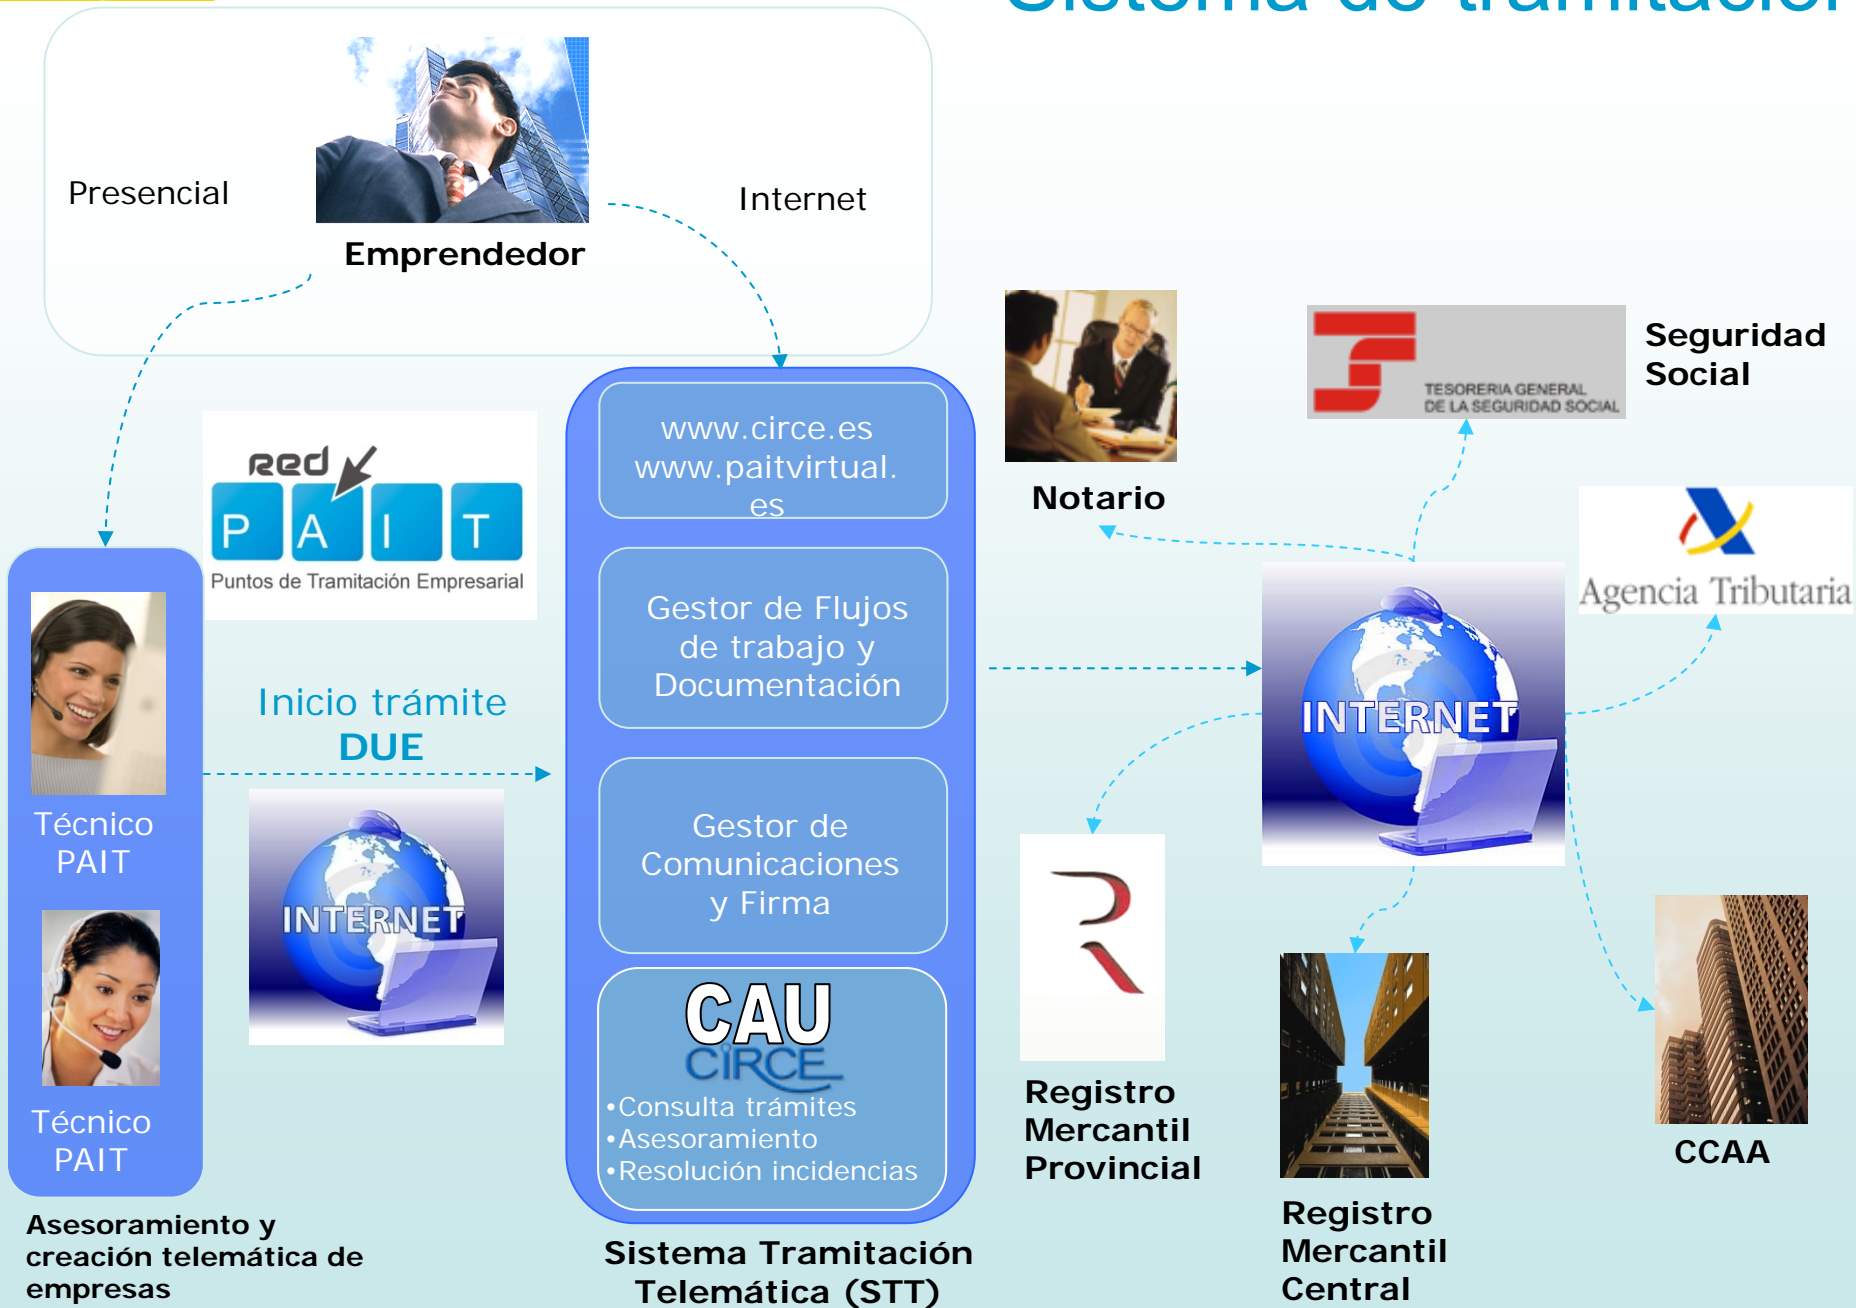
Sistema de tramitación

Presencial

Emprendedor

Internet

red PAIT
Puntos de Tramitación Empresarial

www.circe.es
www.paitvirtual.es

Gestor de Flujos de trabajo y Documentación

Gestor de Comunicaciones y Firma

CAU
CIRCE
•Consulta trámites
•Asesoramiento
•Resolución incidencias

Sistema Tramitación Telemática (STT)

Inicio trámite
DUE

INTERNET

Técnico PAIT

Técnico PAIT

Asesoramiento y creación telemática de empresas

Notario

TESORERIA GENERAL DE LA SEGURIDAD SOCIAL

Seguridad Social

Agencia Tributaria

INTERNET

Registro Mercantil Provincial

Registro Mercantil Central

CCAA